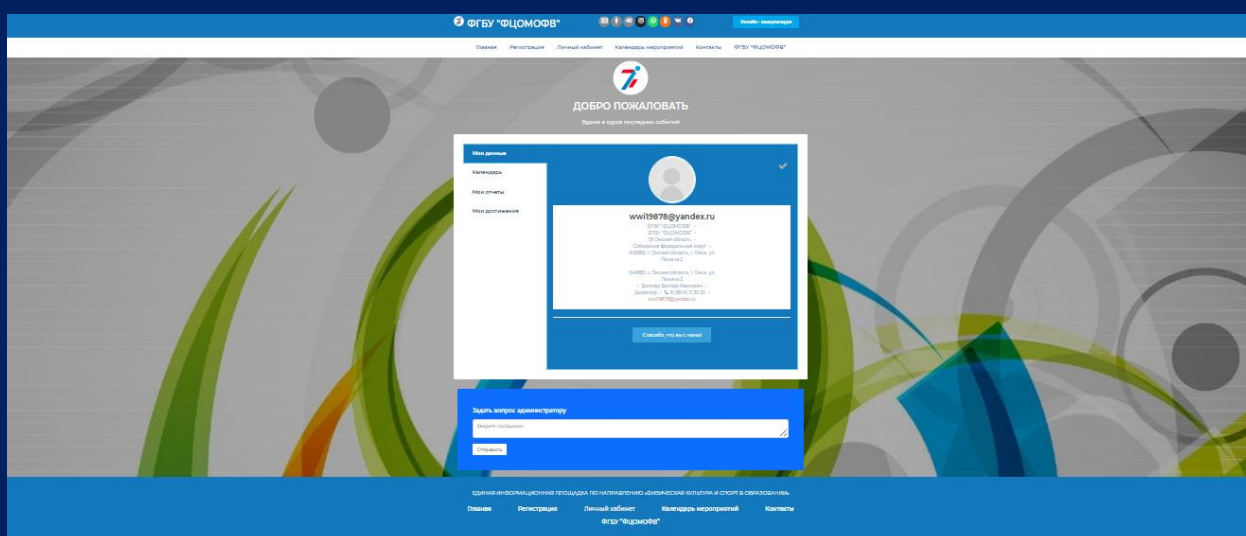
ФГБУ "ФЦОМОФВ"

Онлайн - консультация

Главная Регистрация Личный кабинет Календарь мероприятий Контакты ФГБУ "ФЦОМОФВ"

ДОБРО ПОЖАЛОВАТЬ

Будьте в курсе последних событий

Мои данные

Календарь

Мои отчеты

Мои достижения

wwil9878@yandex.ru

ФГБУ "ФЦОМОФВ"
ФГБУ "ФЦОМОФВ"
55 Омская область
Сибирский федеральный округ
644882 > Омская область > Омск, ул. Ленина 2

644882 г. Омская область > Омск, ул. Ленина 2
Вольер Виктор Иванович
Директор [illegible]
wwil9878@yandex.ru

Спасибо, что вы с нами!

Задать вопрос администратору

Введите сообщение

Отправить

ЕДИНАЯ ИНФОРМАЦИОННАЯ ПЛОЩАДКА ПО НАПРАВЛЕНИЮ «ФИЗИЧЕСКАЯ КУЛЬТУРА И СПОРТ В ОБРАЗОВАНИИ»

Главная Регистрация Личный кабинет Календарь мероприятий Контакты

ФГБУ "ФЦОМОФВ"